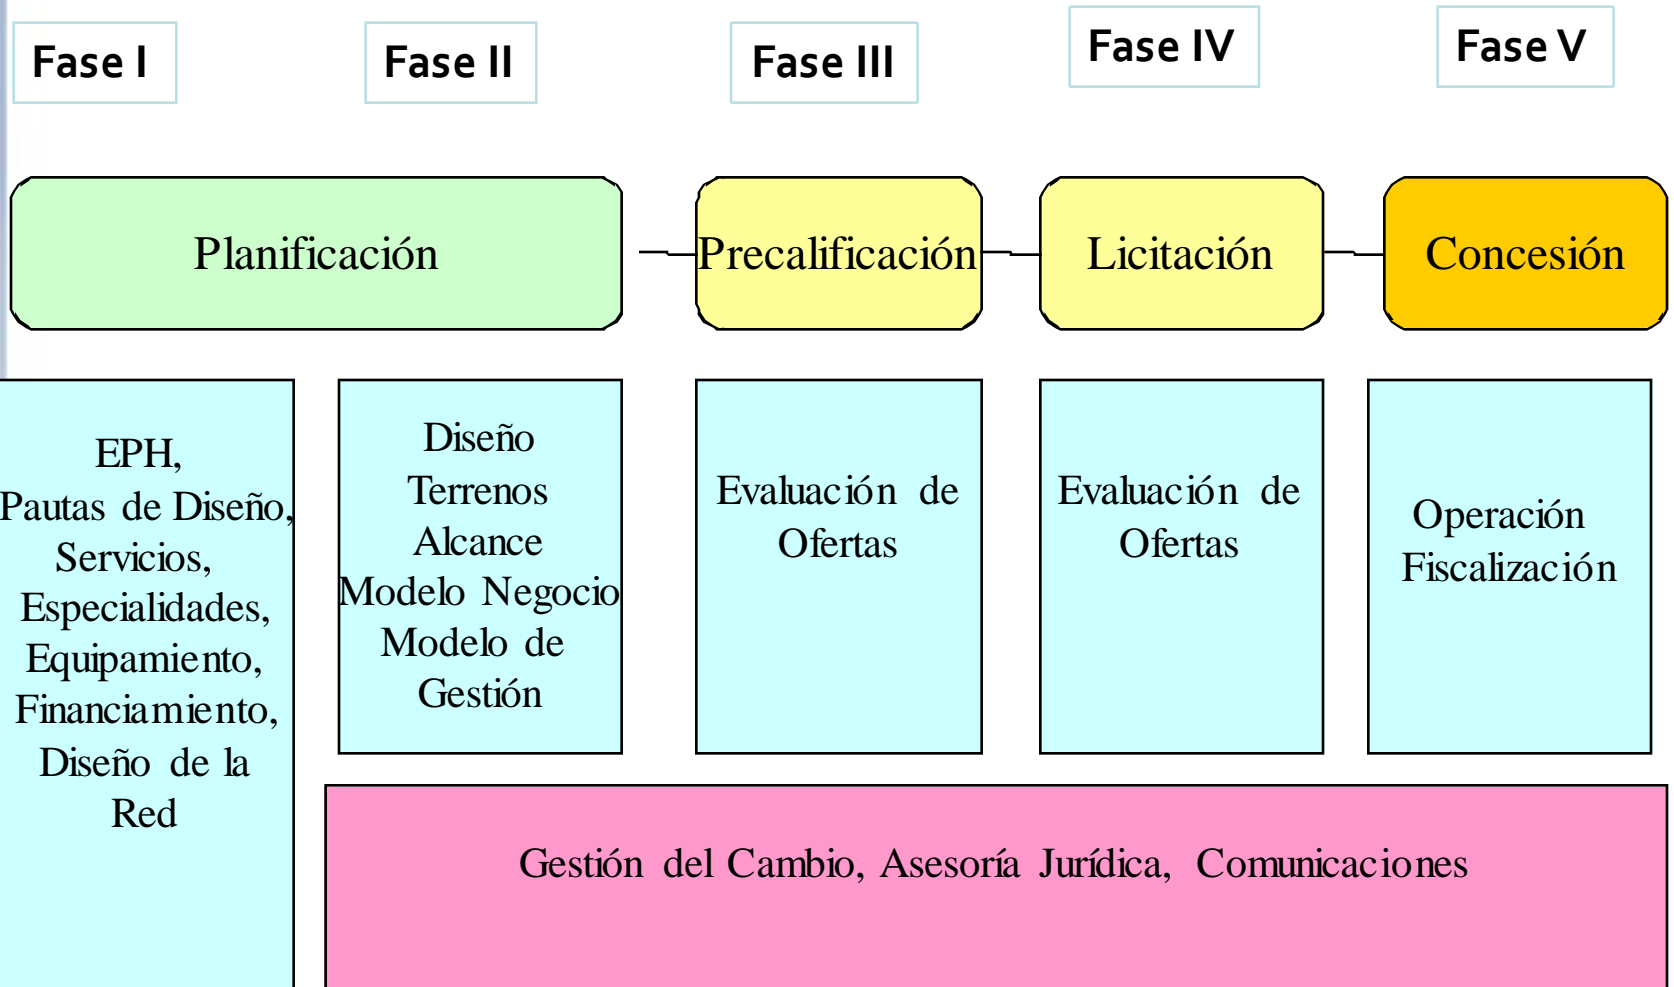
Fase I

Fase II

Fase III

Fase IV

Fase V

Planificación

Precalificación

Licitación

Concesión

EPH, Pautas de Diseño, Servicios, Especialidades, Equipamiento, Financiamiento, Diseño de la Red

Diseño Terrenos Alcance Modelo Negocio Modelo de Gestión

Evaluación de Ofertas

Evaluación de Ofertas

Operación Fiscalización

Gestión del Cambio, Asesoría Jurídica, Comunicaciones